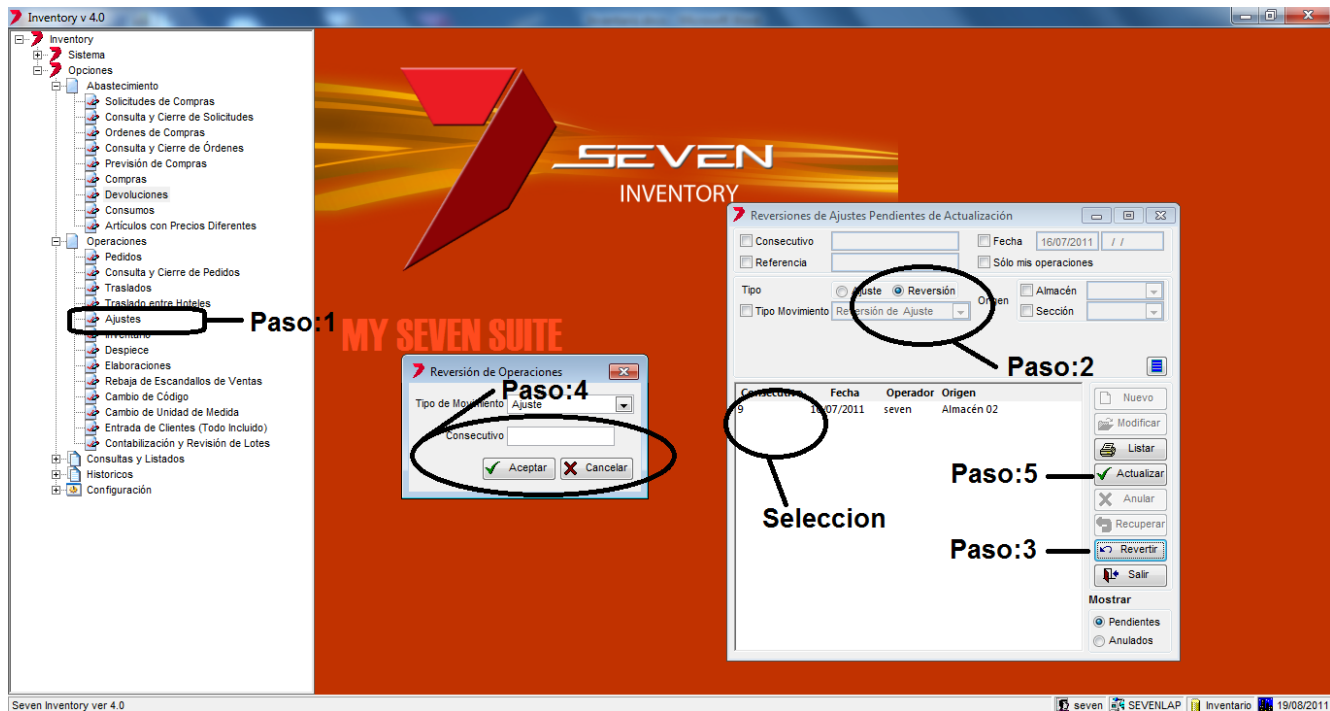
Inventory v 4.0

Inventory
Sistema
Opciones
Abastecimiento
Solicitudes de Compras
Consulta y Cierre de Solicitudes
Ordenes de Compras
Consulta y Cierre de Órdenes
Previsión de Compras
Compras
Devoluciones
Consumos
Artículos con Precios Diferentes
Operaciones
Pedidos
Consulta y Cierre de Pedidos
Traslados
Traslado entre Hoteles
Ajustes
Inventario
Despiece
Elaboraciones
Rebaja de Escandallos de Ventas
Cambio de Código
Cambio de Unidad de Medida
Entrada de Clientes (Todo Incluido)
Contabilización y Revisión de Lotes
Consultas y Listados
Historicos
Configuración

Paso:1

SEVEN
INVENTORY

MY SEVEN SUITE

Reversión de Operaciones
Paso:4
Tipo de Movimiento Ajuste
Consecutivo
Aceptar
Cancelar

Reversiones de Ajustes Pendientes de Actualización
Consecutivo
Fecha 16/07/2011 / /
Referencia
Sólo mis operaciones
Tipo
Ajuste
Reversión
Origen
Almacén
Tipo Movimiento Reversión de Ajuste
Sección
Paso:2
Consecutivo Fecha Operador Origen
9 16/07/2011 seven Almacén 02
Nuevo
Modificar
Listar
Paso:5
Actualizar
Anular
Seleccion
Recuperar
Paso:3
Revertir
Salir
Mostrar
Pendientes
Anulados

Seven Inventory ver 4.0
seven SEVENLAP Inventario 19/08/2011